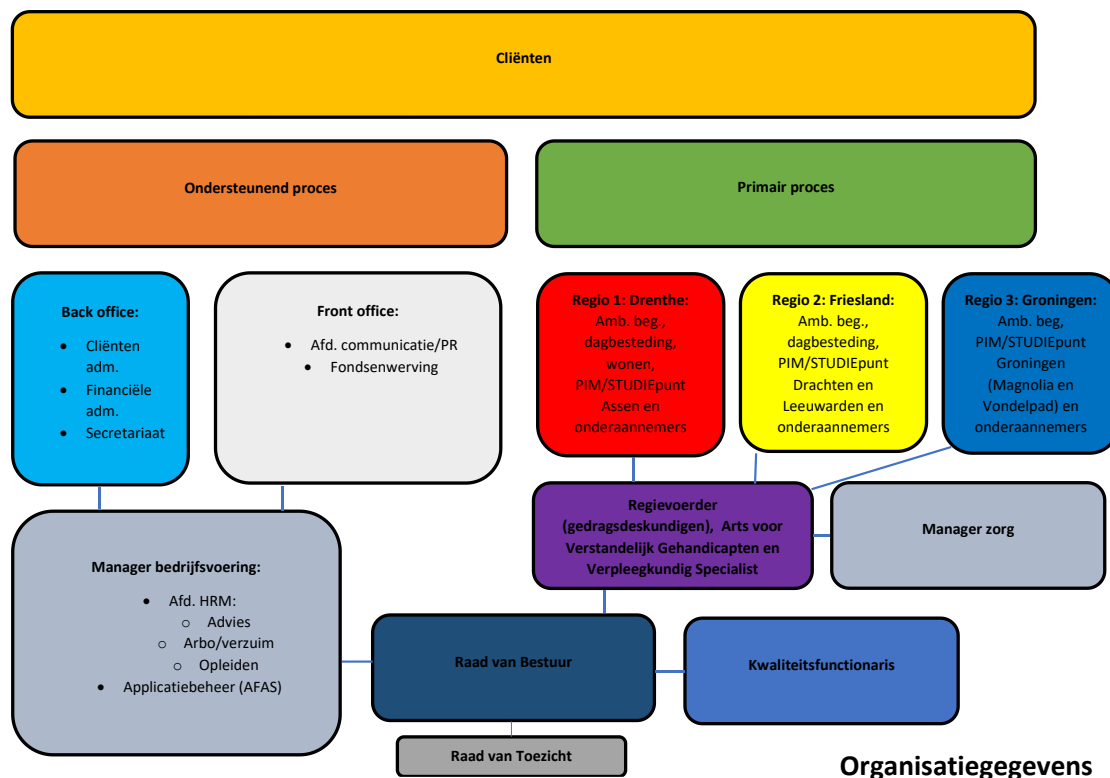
Cliënten

Ondersteunend proces

Primair proces

Back office:

- Cliënten adm.
- Financiële adm.
- Secretariaat

Front office:

- Afd. communicatie/PR
- Fondsenwerving

Regio 1: Drenthe:
Amb. beg., dagbesteding, wonen, PIM/STUDIEpunt Assen en onderaannemers

Regio 2: Friesland:
Amb. beg., dagbesteding, PIM/STUDIEpunt Drachten en Leeuwarden en onderaannemers

Regio 3: Groningen:
Amb. beg, PIM/STUDIEpunt Groningen (Magnolia en Vondelpad) en onderaannemers

Regievoerder (gedragsdeskundigen), Arts voor Verstandelijk Gehandicapten en Verpleegkundig Specialist

Manager zorg

Manager bedrijfsvoering:

- Afd. HRM:
  - Advies
  - Arbo/verzuim
  - Opleiden
- Applicatiebeheer (AFAS)

Raad van Bestuur

Kwaliteitsfunctionaris

Raad van Toezicht

Organisatiegegevens